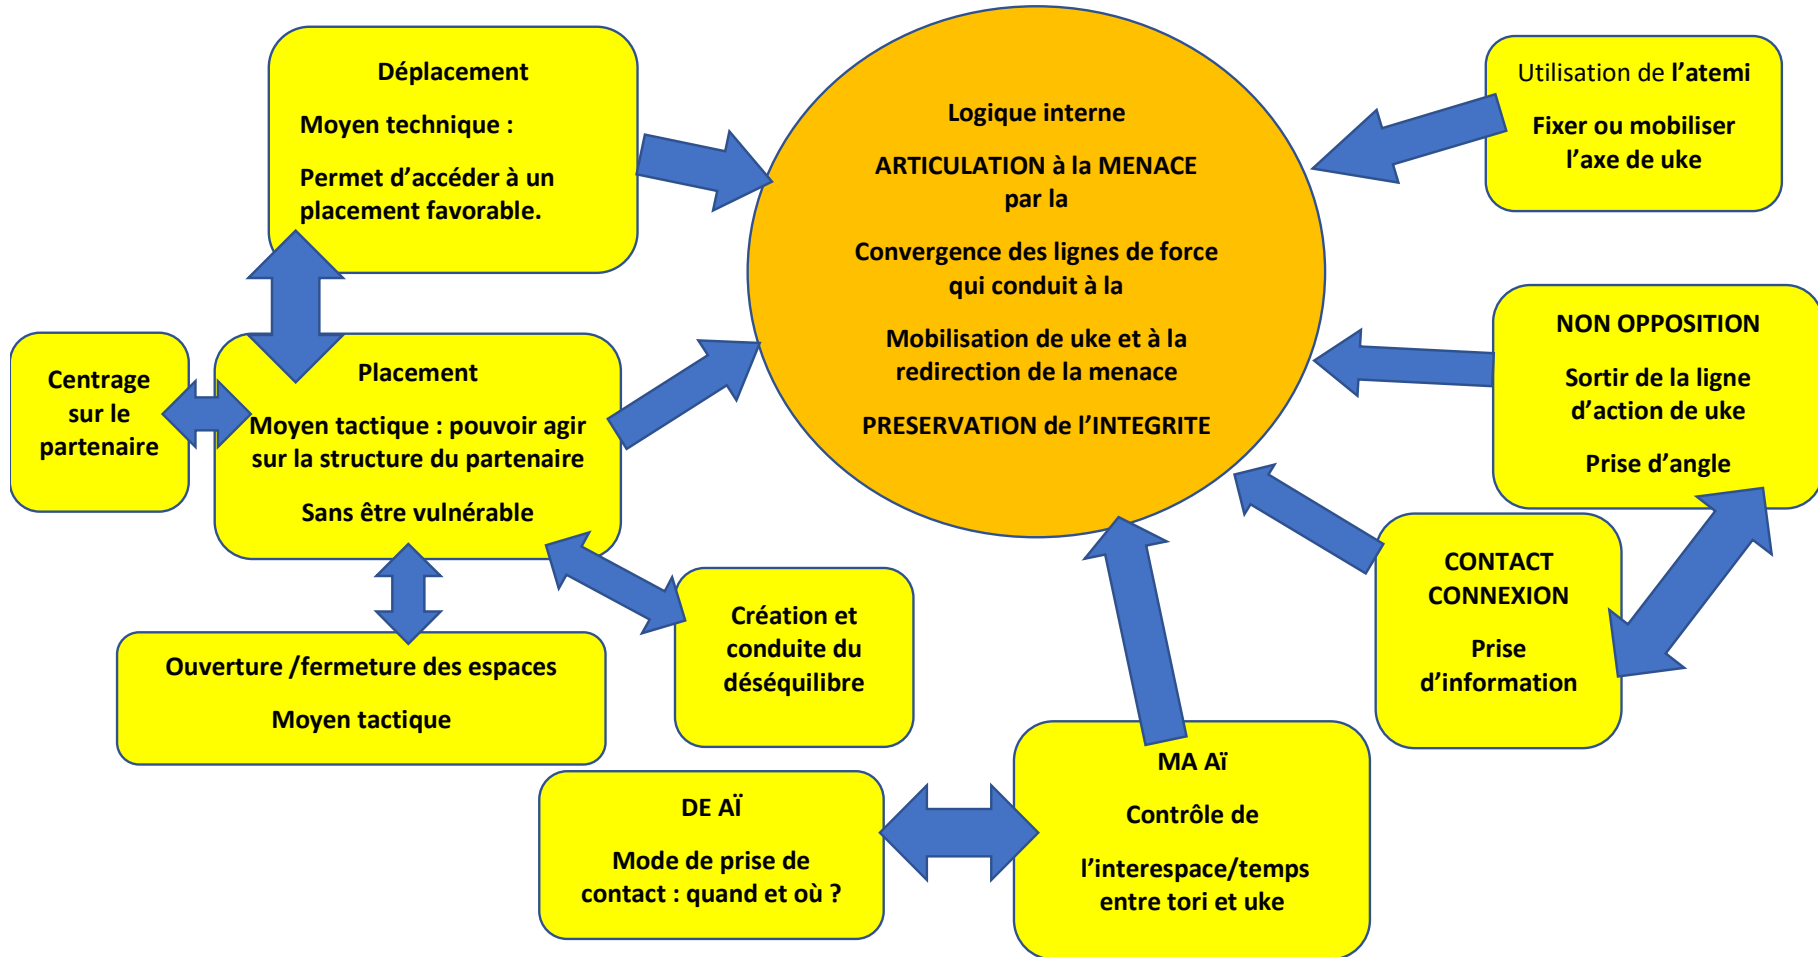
Logique interne

ARTICULATION à la MENACE par la

Convergence des lignes de force qui conduit à la

Mobilisation de uke et à la redirection de la menace

PRESERVATION de l'INTEGRITE

Déplacement

Moyen technique :

Permet d'accéder à un placement favorable.

Utilisation de l'atemi

Fixer ou mobiliser l'axe de uke

Centrage sur le partenaire

Placement

Moyen tactique : pouvoir agir sur la structure du partenaire

Sans être vulnérable

NON OPPOSITION

Sortir de la ligne d'action de uke

Prise d'angle

CONTACT CONNEXION

Prise d'information

Création et conduite du déséquilibre

Ouverture /fermeture des espaces

Moyen tactique

MA Aï

Contrôle de

l'interespace/temps entre tori et uke

DE AÏ

Mode de prise de contact : quand et où ?